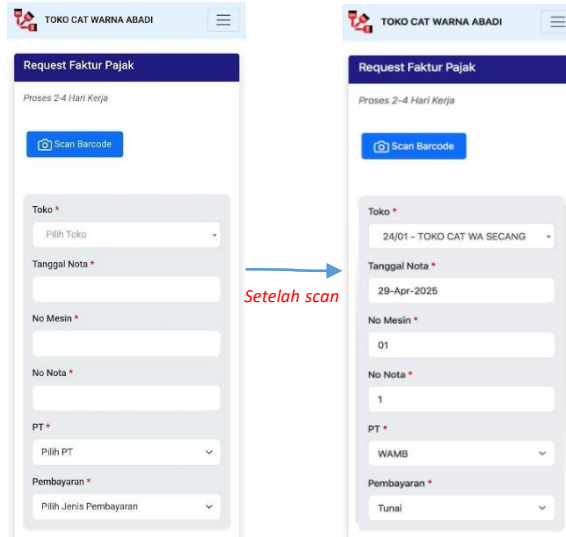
TOKO CAT WARNA ABADI

Request Faktur Pajak

Proses 2-4 Hari Kerja

Scan Barcode

Toko *

Pilih Toko

Tanggal Nota *

No Mesin *

No Nota *

PT *

Pilih PT

Pembayaran *

Pilih Jenis Pembayaran

Setelah scan

TOKO CAT WARNA ABADI

Request Faktur Pajak

Proses 2-4 Hari Kerja

Scan Barcode

Toko *

24/01 - TOKO CAT WA SECANG

Tanggal Nota *

29-Apr-2025

No Mesin *

01

No Nota *

1

PT *

WAMB

Pembayaran *

Tunai